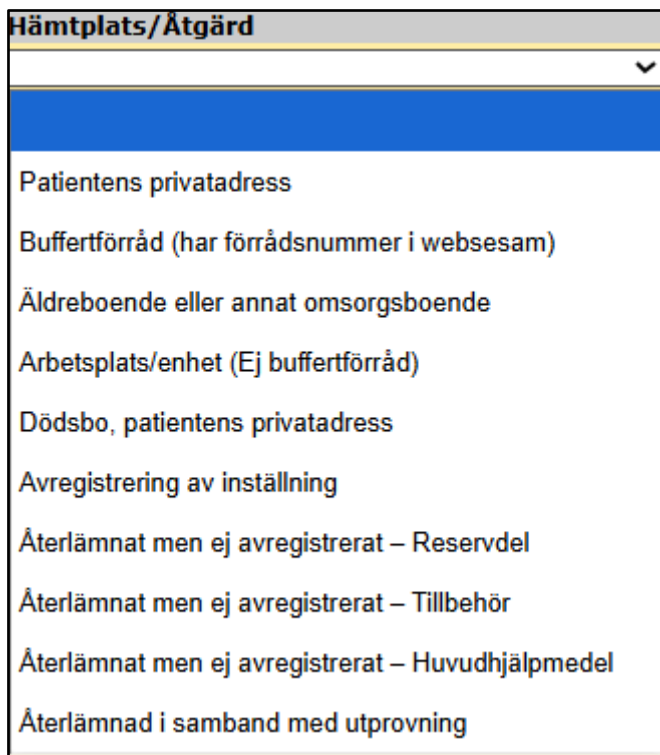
Hämtplats/Åtgärd

Patientens privatadress

Buffertförråd (har förrådsnummer i websesam)

Äldreboende eller annat omsorgsboende

Arbetsplats/enhet (Ej buffertförråd)

Dödsbo, patientens privatadress

Avregistrering av inställning

Återlämnat men ej avregistrerat – Reservdel

Återlämnat men ej avregistrerat – Tillbehör

Återlämnat men ej avregistrerat – Huvudhjälpmedel

Återlämnad i samband med utprovning